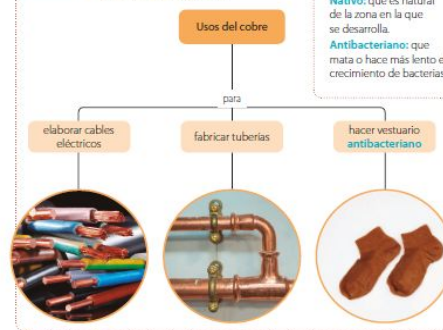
Nativo: que es natural de la zona en la que se desarrolla.

Antibacteriano: que mata o hace más lento e crecimiento de bacterias

Usos del cobre

para

elaborar cables eléctricos

fabricar tuberías

hacer vestuario antibacteriano